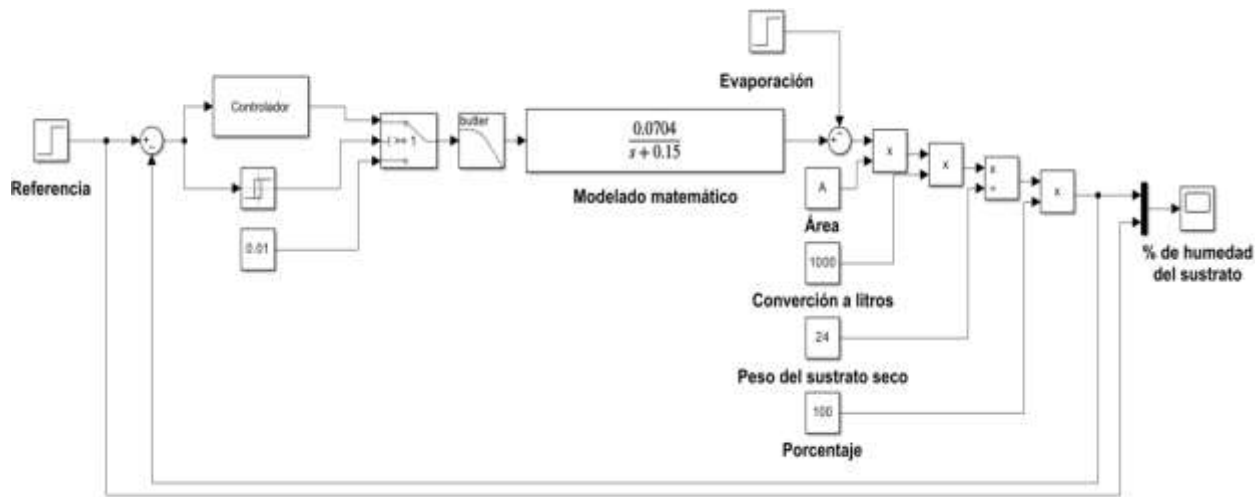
Evaporación

Referencia

+
-

Controlador

u >= 1

0.01

butter

$\frac{0.0704}{s+0.15}$

Modelado matemático

+
+

A

Área

X

X

1000

Converción a litros

X
÷

24

Peso del sustrato seco

X

100

Porcentaje

% de humedad del sustrato